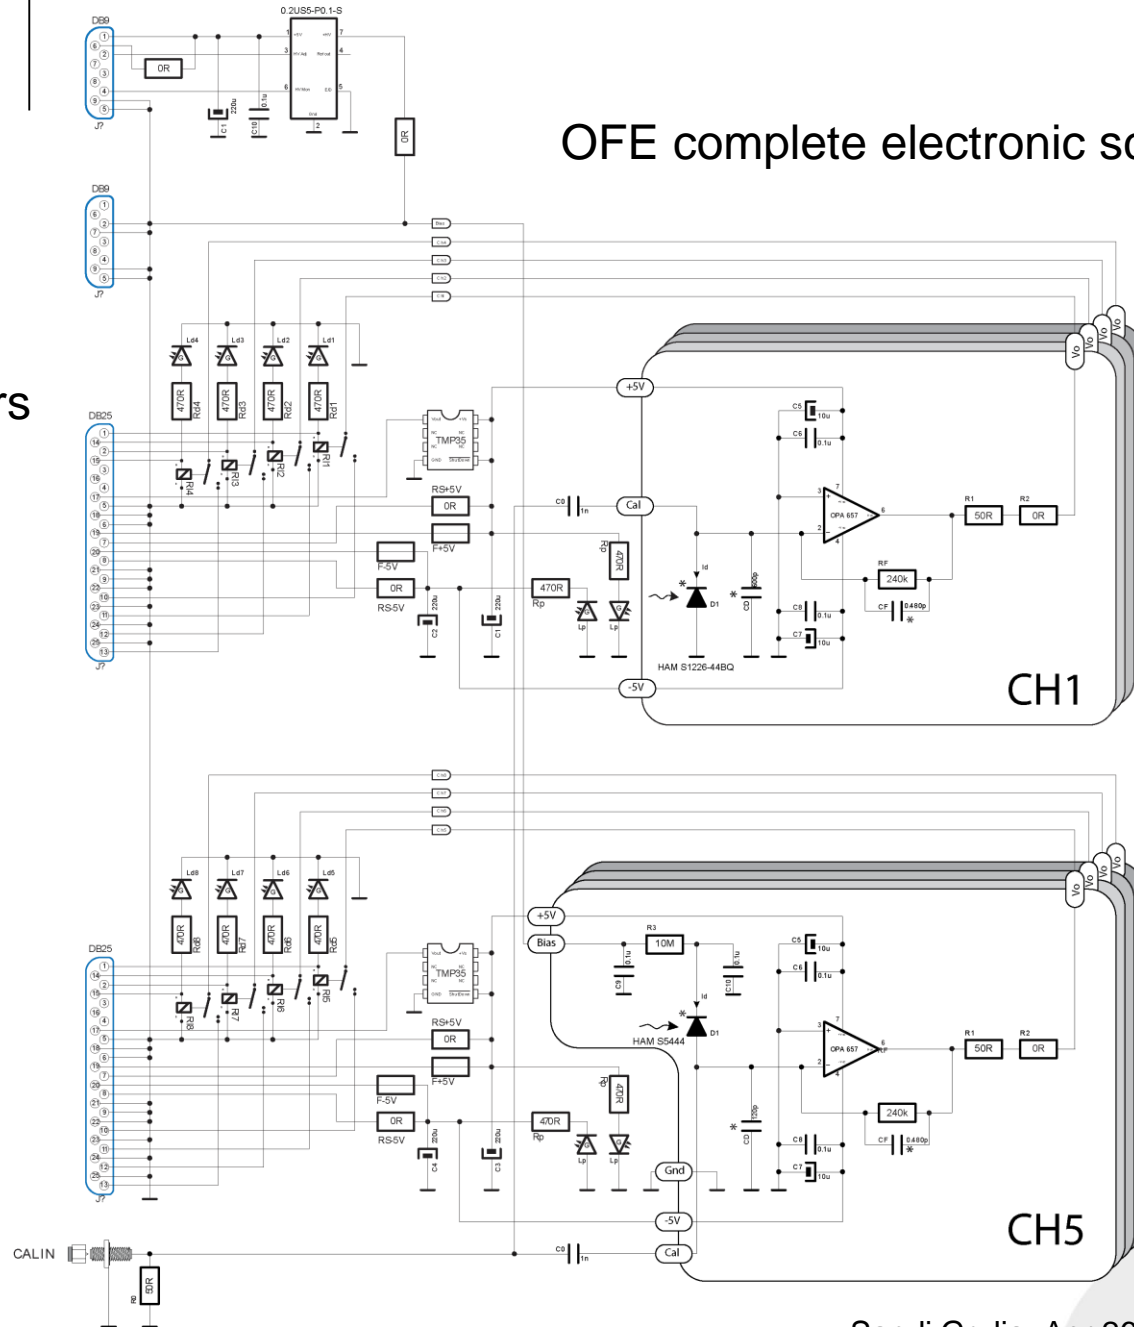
OFE complete electronic sc

rs

DB9
J?
0.2US5-P0.1-S
0R
220u
C1
0.1u
C10
0R

DB9
J?
Bias
Ch4
Ch3
Ch2
Ch1

Ld4 Ld3 Ld2 Ld1
470R Rd4
470R Rd3
470R Rd2
470R Rd1
DB25
J?
R14 R13 R12 R11
TMP35
RS+5V
0R
F+5V
F-5V
0R
RS-5V
220u
C2
220u
C1
470R
Rp
Rp
470R
Lp Lp
+5V
Cal
C0
1n
Id
D1
CD
C5 10u
C6 0.1u
OPA 657
R1 50R
R2 0R
RF 240k
CF 0.480p
C8 0.1u
C7 10u
HAM S1226-44BQ
-5V
Vo Vo Vo Vo
CH1

Ch8
Ch7
Ch6
Ch5
Ld8 Ld7 Ld6 Ld5
470R Rd8
470R Rd7
470R Rd6
470R Rd5
DB25
J?
R18 R17 R16 R15
TMP35
RS+5V
0R
F+5V
F-5V
0R
RS-5V
220u
C4
220u
C3
470R
Rp
Rp
470R
Lp Lp
+5V
Bias
R3
10M
0.1u
C9
0.1u
C10
HAM S5444
Id
D1
C5 10u
C6 0.1u
OPA 657
R1 50R
R2 0R
240k
CF 0.480p
CD
C8 0.1u
C7 10u
Gnd
-5V
Cal
Vo Vo Vo Vo
CH5

CALIN
C0
1n
R0
50R